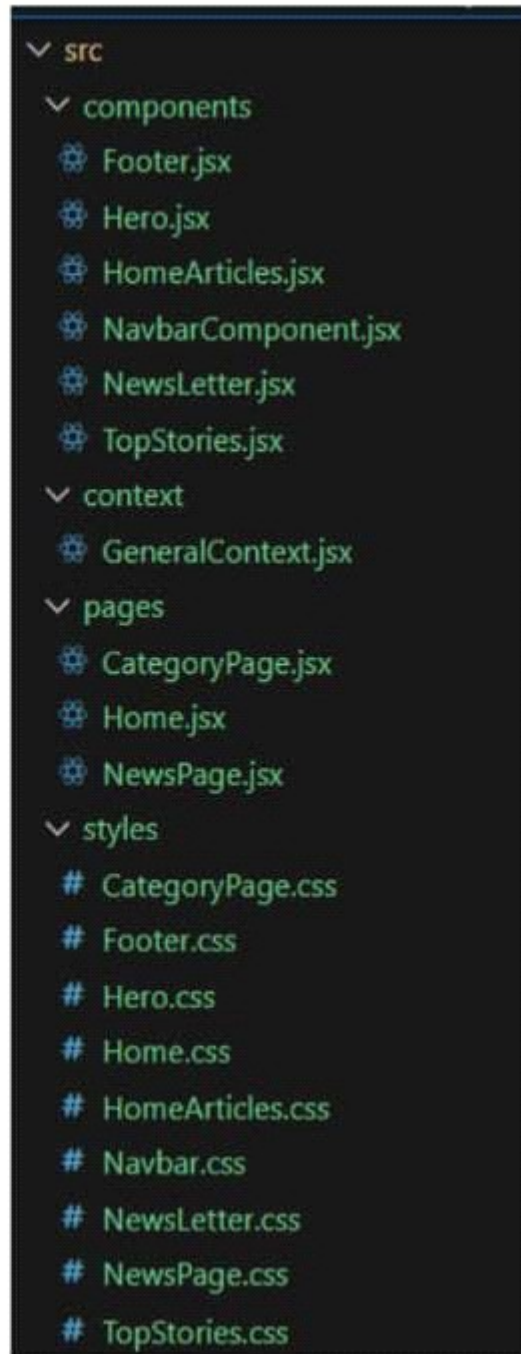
src
components
Footer.jsx
Hero.jsx
HomeArticles.jsx
NavbarComponent.jsx
NewsLetter.jsx
TopStories.jsx
context
GeneralContext.jsx
pages
CategoryPage.jsx
Home.jsx
NewsPage.jsx
styles
# CategoryPage.css
# Footer.css
# Hero.css
# Home.css
# HomeArticles.css
# Navbar.css
# NewsLetter.css
# NewsPage.css
# TopStories.css